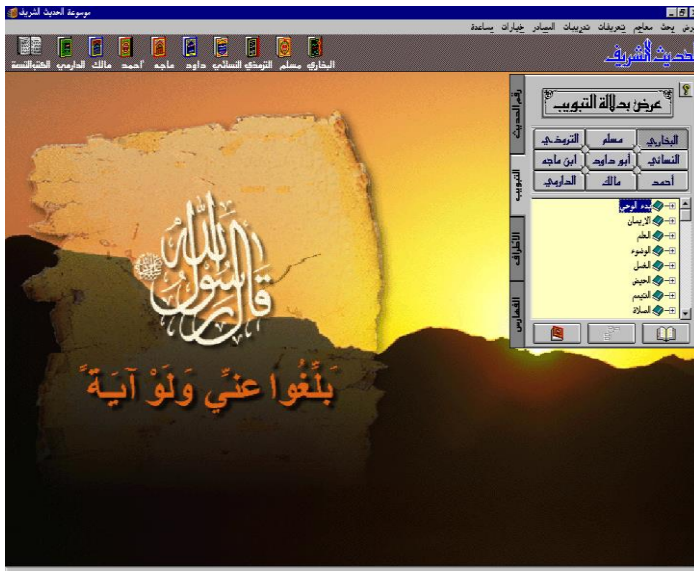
موسوعة الحديث الشريف

عرض بحث معاجم تعريفات تدريبات السيار خيارات مساعدة

البخاري مسلم الترمذي النسائي داود ماجه أحمد مالك الدارمي الكتب التسعة

الحديث الشريف

عرض بدلالة التبويب

البخاري مسلم الترمذي
النسائي أبو داود ابن ماجه
أحمد مالك الدارمي

رقم الحديث
التبويب
الأطراف
الفهارس

بدء الوحي
الإيمان
العلم
الوضوء
الغسل
الحيض
التيمم
الصلاة

قال رسول الله ﷺ

بَلِّغُوا عَنِّي وَلَوْ آيَةً